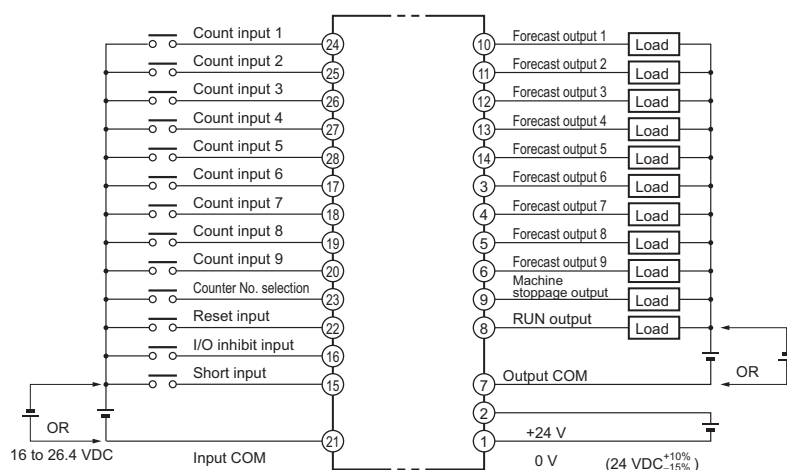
Count input 1 24
Count input 2 25
Count input 3 26
Count input 4 27
Count input 5 28
Count input 6 17
Count input 7 18
Count input 8 19
Count input 9 20
Counter No. selection 23
Reset input 22
I/O inhibit input 16
Short input 15
OR
16 to 26.4 VDC
Input COM 21

10 Forecast output 1 Load
11 Forecast output 2 Load
12 Forecast output 3 Load
13 Forecast output 4 Load
14 Forecast output 5 Load
3 Forecast output 6 Load
4 Forecast output 7 Load
5 Forecast output 8 Load
6 Forecast output 9 Load
9 Machine stoppage output Load
8 RUN output Load
OR
7 Output COM
2
1 +24 V
0 V
(24 VDC$^{+10\%}_{-15\%}$)